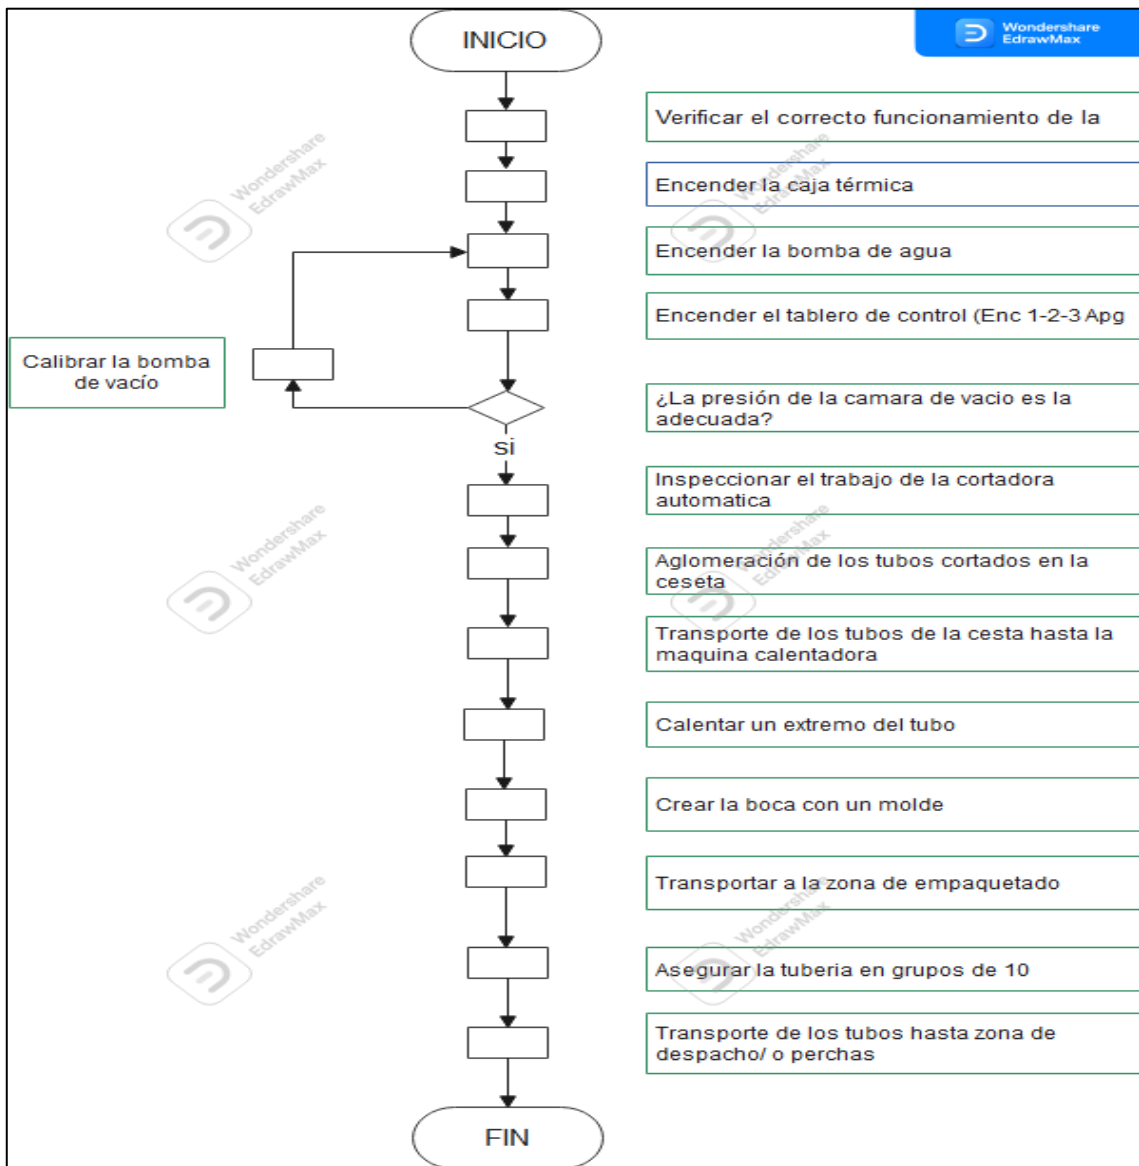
Wondershare EdrawMax

INICIO

Verificar el correcto funcionamiento de la

Encender la caja térmica

Encender la bomba de agua

Encender el tablero de control (Enc 1-2-3 Apg

Calibrar la bomba de vacío

¿La presión de la camara de vacio es la adecuada?

Si

Inspeccionar el trabajo de la cortadora automatica

Aglomeración de los tubos cortados en la ceseta

Transporte de los tubos de la cesta hasta la maquina calentadora

Calentar un extremo del tubo

Crear la boca con un molde

Transportar a la zona de empaquetado

Asegurar la tuberia en grupos de 10

Transporte de los tubos hasta zona de despacho/ o perchas

FIN

Wondershare EdrawMax
Wondershare EdrawMax
Wondershare EdrawMax
Wondershare EdrawMax
Wondershare EdrawMax
Wondershare EdrawMax